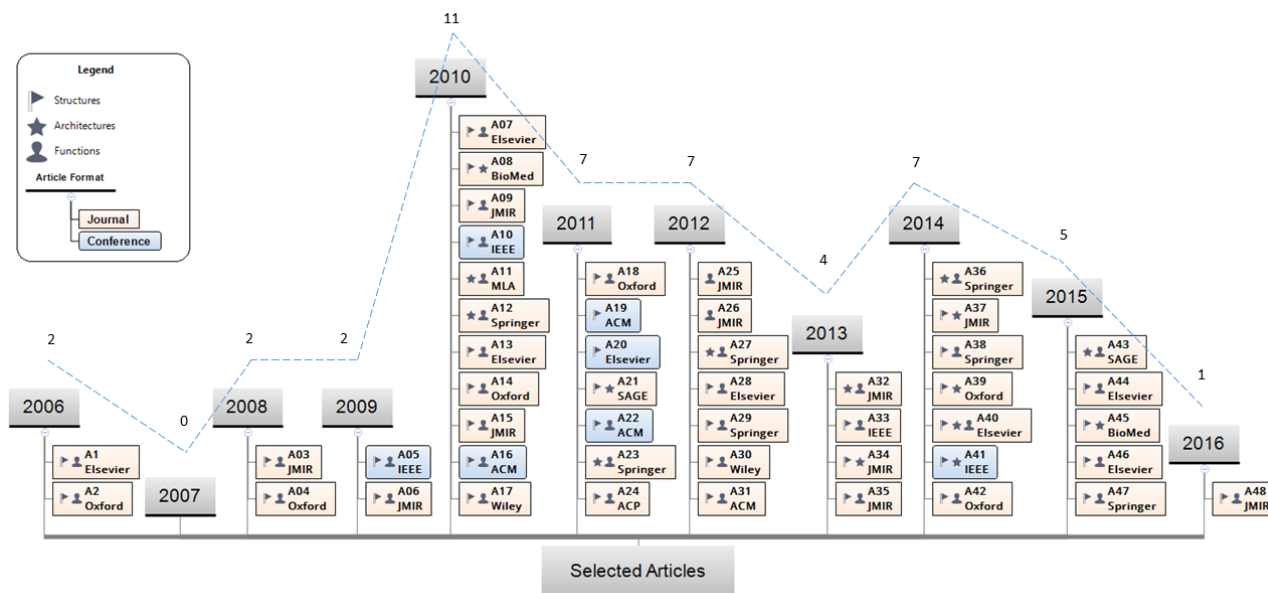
Legend
Structures
Architectures
Functions
Article Format
Journal
Conference

11
2010
A07 Elsevier
A08 BioMed
A09 JMIR
A10 IEEE
A11 MLA
A12 Springer
A13 Elsevier
A14 Oxford
A15 JMIR
A16 ACM
A17 Wiley

7
2011
A18 Oxford
A19 ACM
A20 Elsevier
A21 SAGE
A22 ACM
A23 Springer
A24 ACP

7
2012
A25 JMIR
A26 JMIR
A27 Springer
A28 Elsevier
A29 Springer
A30 Wiley
A31 ACM

4
2013
A32 JMIR
A33 IEEE
A34 JMIR
A35 JMIR

7
2014
A36 Springer
A37 JMIR
A38 Springer
A39 Oxford
A40 Elsevier
A41 IEEE
A42 Oxford

5
2015
A43 SAGE
A44 Elsevier
A45 BioMed
A46 Elsevier
A47 Springer

1
2016
A48 JMIR

2
2006
A1 Elsevier
A2 Oxford

0
2007

2
2008
A03 JMIR
A04 Oxford

2
2009
A05 IEEE
A06 JMIR

Selected Articles